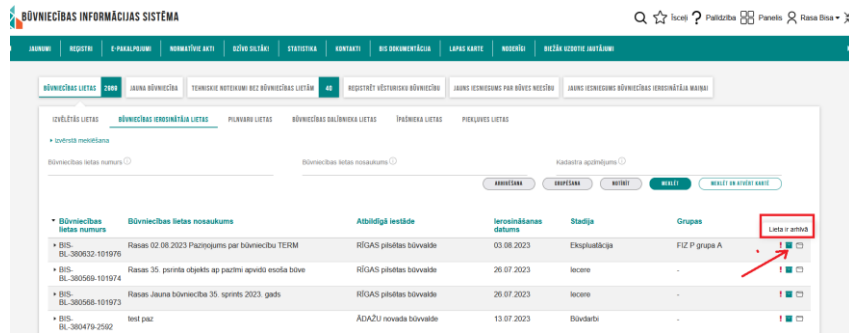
BŪVNIECĪBAS INFORMĀCIJAS SISTĒMA

Īsceļi Palīdzība Panelis Rasa Bisa

JAUNUMI | REĢISTRI | E-PAKALPOJUMI | NORMATĪVIE AKTI | DZĪVO SILTĀKI | STATISTIKA | KONTAKTI | BIS DOKUMENTĀCIJA | LAPAS KARTE | NODERĪGI | BIEŽĀK UZDOTIE JAUTĀJUMI

BŪVNIECĪBAS LIETAS 2000 | JAUNA BŪVNIECĪBA | TEHNISKIE NOTEIKUMI BEZ BŪVNIECĪBAS LIETĀM 40 | REĢISTRĒT VĒSTURISKU BŪVNIECĪBU | JAUNS IESNIEGUMS PAR BŪVES NEESĪBU | JAUNS IESNIEGUMS BŪVNIECĪBAS IEROSINĀTĀJA MAIŅAI

IZVĒLĒTĀS LIETAS | BŪVNIECĪBAS IEROSINĀTĀJA LIETAS | PILNVARU LIETAS | BŪVNIECĪBAS DALĪBNIEKA LIETAS | ĪPAŠNIEKA LIETAS | PIEKĻUVES LIETAS

+ Izvērstā meklēšana

Būvniecības lietas numurs

Būvniecības lietas nosaukums

Kadastra apzīmējums

ATRIEŠANA | GRUPĒŠANA | NOTĪRĪT | MEKLĒT | MEKLĒT UN ATVĒRT KARTĒ

| Būvniecības lietas numurs | Būvniecības lietas nosaukums | Atbildīgā iestāde | Ierosināšanas datums | Stadija | Grupas | Lieta ir arhīvā |
|---|---|---|---|---|---|---|
| BIS-BL-380632-101976 | Rasas 02.08.2023 Paziņojums par būvniecību TERM | RĪGAS pilsētas būvvalde | 03.08.2023 | Ekspluatācija | FIZ P grupa A | |
| BIS-BL-380569-101974 | Rasas 35. psrinta objekts ap pazīmi apvidū esoša būve | RĪGAS pilsētas būvvalde | 26.07.2023 | Iecere | - | |
| BIS-BL-380568-101973 | Rasas Jauna būvniecība 35. sprints 2023. gads | RĪGAS pilsētas būvvalde | 26.07.2023 | Iecere | - | |
| BIS-BL-380479-2592 | test paz | ĀDAŽU novada būvvalde | 13.07.2023 | Būvdarbi | - | |